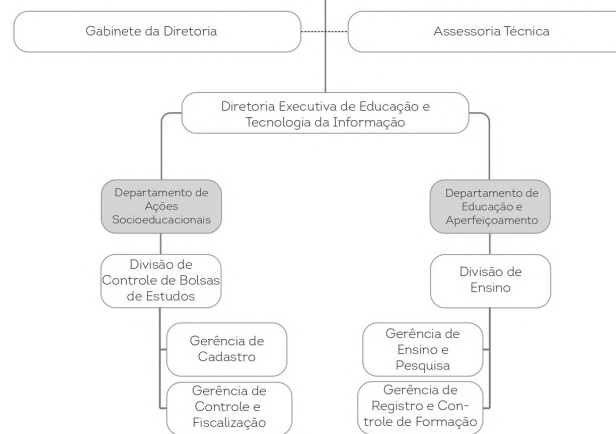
Gabinete da Diretoria

Assessoria Técnica

Diretoria Executiva de Educação e Tecnologia da Informação

Departamento de Ações Socioeducacionais

Divisão de Controle de Bolsas de Estudos

Gerência de Cadastro

Gerência de Controle e Fiscalização

Departamento de Educação e Aperfeiçoamento

Divisão de Ensino

Gerência de Ensino e Pesquisa

Gerência de Registro e Controle de Formação